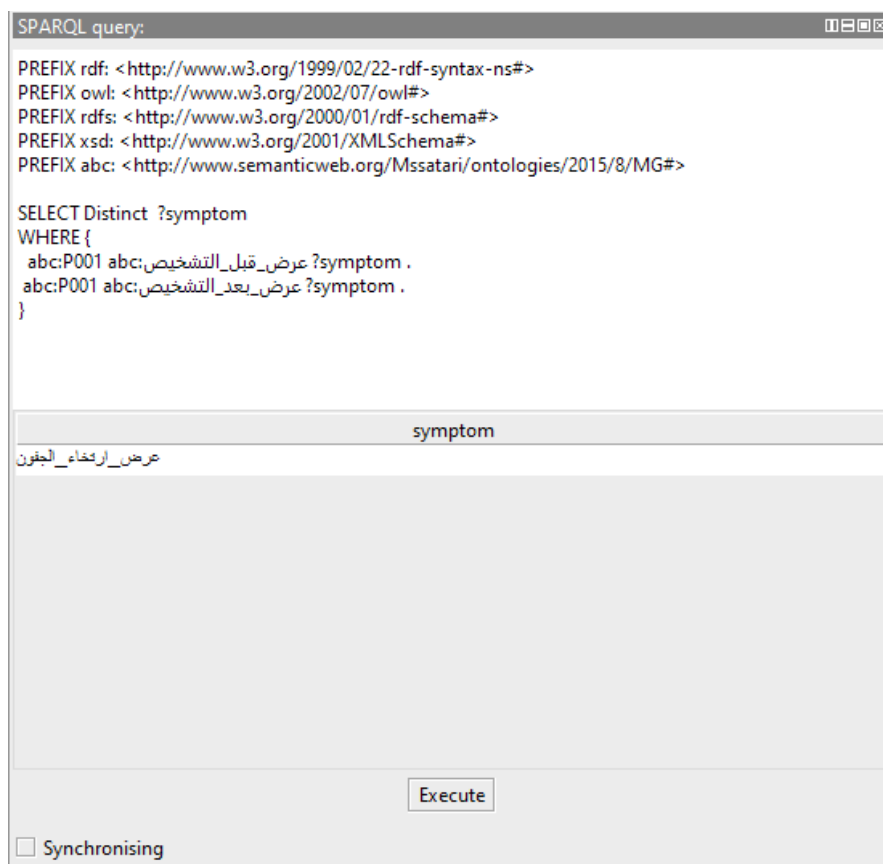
SPARQL query:

PREFIX rdf: <http://www.w3.org/1999/02/22-rdf-syntax-ns#>
PREFIX owl: <http://www.w3.org/2002/07/owl#>
PREFIX rdfs: <http://www.w3.org/2000/01/rdf-schema#>
PREFIX xsd: <http://www.w3.org/2001/XMLSchema#>
PREFIX abc: <http://www.semanticweb.org/Mssatari/ontologies/2015/8/MG#>

SELECT Distinct ?symptom
WHERE {
abc:P001 abc:عرض_قبل_التشخيص ?symptom .
abc:P001 abc:عرض_بعد_التشخيص ?symptom .
}

symptom
عرض_ارتخاء_الجفون

Execute

Synchronising